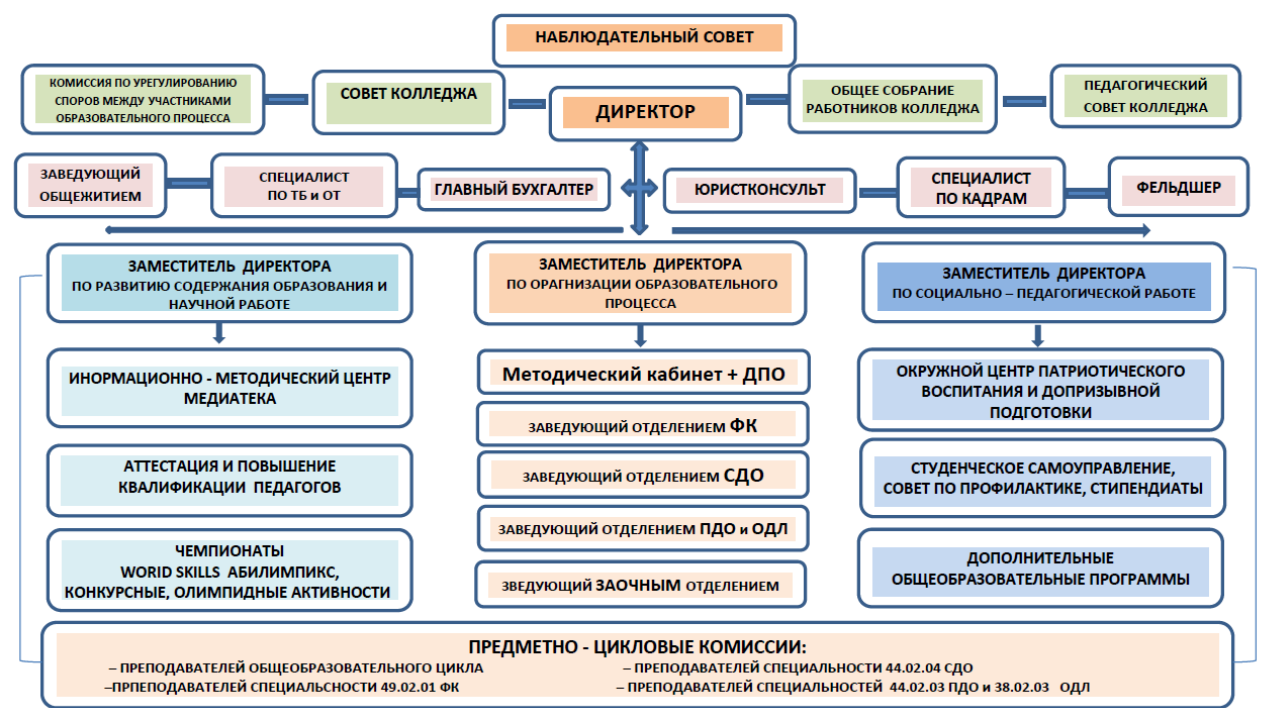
НАБЛЮДАТЕЛЬНЫЙ СОВЕТ

КОМИССИЯ ПО УРЕГУЛИРОВАНИЮ СПОРОВ МЕЖДУ УЧАСТНИКАМИ ОБРАЗОВАТЕЛЬНОГО ПРОЦЕССА

СОВЕТ КОЛЛЕДЖА

ДИРЕКТОР

ОБЩЕЕ СОБРАНИЕ РАБОТНИКОВ КОЛЛЕДЖА

ПЕДАГОГИЧЕСКИЙ СОВЕТ КОЛЛЕДЖА

ЗАВЕДУЮЩИЙ ОБЩЕЖИТИЕМ

СПЕЦИАЛИСТ ПО ТБ и ОТ

ГЛАВНЫЙ БУХГАЛТЕР

ЮРИСТКОНСУЛЬТ

СПЕЦИАЛИСТ ПО КАДРАМ

ФЕЛЬДШЕР

ЗАМЕСТИТЕЛЬ ДИРЕКТОРА ПО РАЗВИТИЮ СОДЕРЖАНИЯ ОБРАЗОВАНИЯ И НАУЧНОЙ РАБОТЕ

ЗАМЕСТИТЕЛЬ ДИРЕКТОРА ПО ОРГАНИЗАЦИИ ОБРАЗОВАТЕЛЬНОГО ПРОЦЕССА

ЗАМЕСТИТЕЛЬ ДИРЕКТОРА ПО СОЦИАЛЬНО – ПЕДАГОГИЧЕСКОЙ РАБОТЕ

ИНОРМАЦИОННО - МЕТОДИЧЕСКИЙ ЦЕНТР МЕДИАТЕКА

Методический кабинет + ДПО

ОКРУЖНОЙ ЦЕНТР ПАТРИОТИЧЕСКОГО ВОСПИТАНИЯ И ДОПРИЗЫВНОЙ ПОДГОТОВКИ

ЗАВЕДУЮЩИЙ ОТДЕЛЕНИЕМ ФК

АТТЕСТАЦИЯ И ПОВЫШЕНИЕ КВАЛИФИКАЦИИ ПЕДАГОГОВ

ЗАВЕДУЮЩИЙ ОТДЕЛЕНИЕМ СДО

СТУДЕНЧЕСКОЕ САМОУПРАВЛЕНИЕ, СОВЕТ ПО ПРОФИЛАКТИКЕ, СТИПЕНДИАТЫ

ЗАВЕДУЮЩИЙ ОТДЕЛЕНИЕМ ПДО и ОДЛ

ЧЕМПИОНАТЫ WORID SKILLS АБИЛИМПИКС, КОНКУРСНЫЕ, ОЛИМПИДНЫЕ АКТИВНОСТИ

ЗВЕДУЮЩИЙ ЗАОЧНЫМ ОТДЕЛЕНИЕМ

ДОПОЛНИТЕЛЬНЫЕ ОБЩЕОБРАЗОВАТЕЛЬНЫЕ ПРОГРАММЫ

ПРЕДМЕТНО - ЦИКЛОВЫЕ КОМИССИИ:
– ПРЕПОДАВАТЕЛЕЙ ОБЩЕОБРАЗОВАТЕЛЬНОГО ЦИКЛА
–ПРПЕПОДАВАТЕЛЕЙ СПЕЦИАЛЬСНОСТИ 49.02.01 ФК
– ПРЕПОДАВАТЕЛЕЙ СПЕЦИАЛЬНОСТИ 44.02.04 СДО
– ПРЕПОДАВАТЕЛЕЙ СПЕЦИАЛЬНОСТЕЙ 44.02.03 ПДО и 38.02.03 ОДЛ